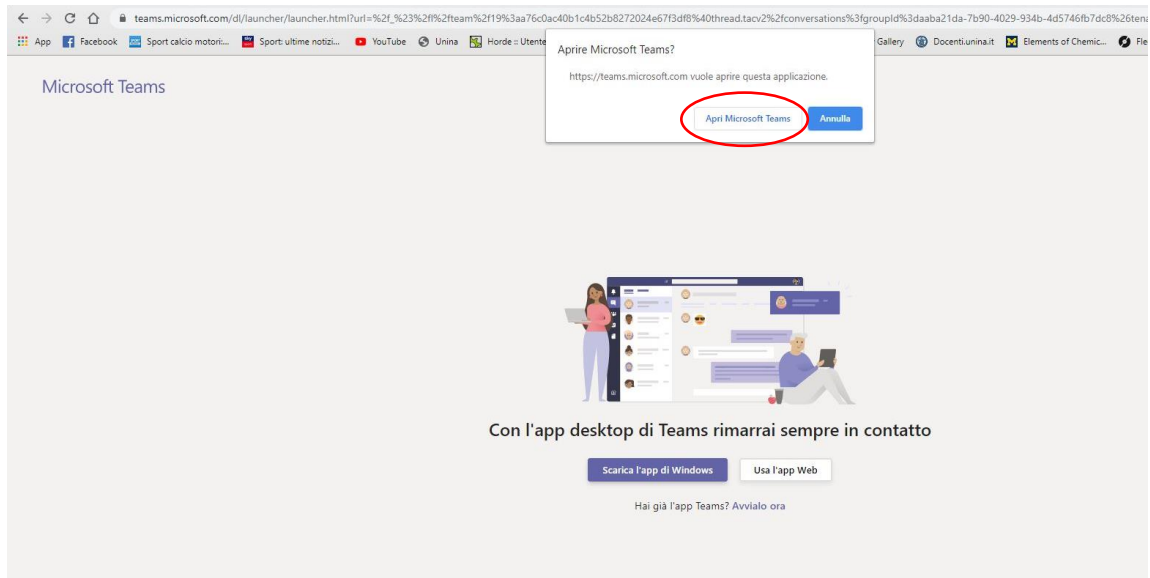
teams.microsoft.com/dl/launcher/launcher.html?url=%2f_%23%2fl%2fteam%2f19%3aa76c0ac40b1c4b52b8272024e67f3df8%40thread.tacv2%2fconversations%3fgroupId%3daaba21da-7b90-4029-934b-4d5746fb7dc8%26tena

App Facebook Sport calcio motori:... Sport: ultime notizi... YouTube Unina Horde :: Utente Gallery Docenti.unina.it Elements of Chemic... Fle

Aprire Microsoft Teams?

https://teams.microsoft.com vuole aprire questa applicazione.

Apri Microsoft Teams Annulla

Microsoft Teams

Con l'app desktop di Teams rimarrai sempre in contatto

Scarica l'app di Windows Usa l'app Web

Hai già l'app Teams? Avvialo ora